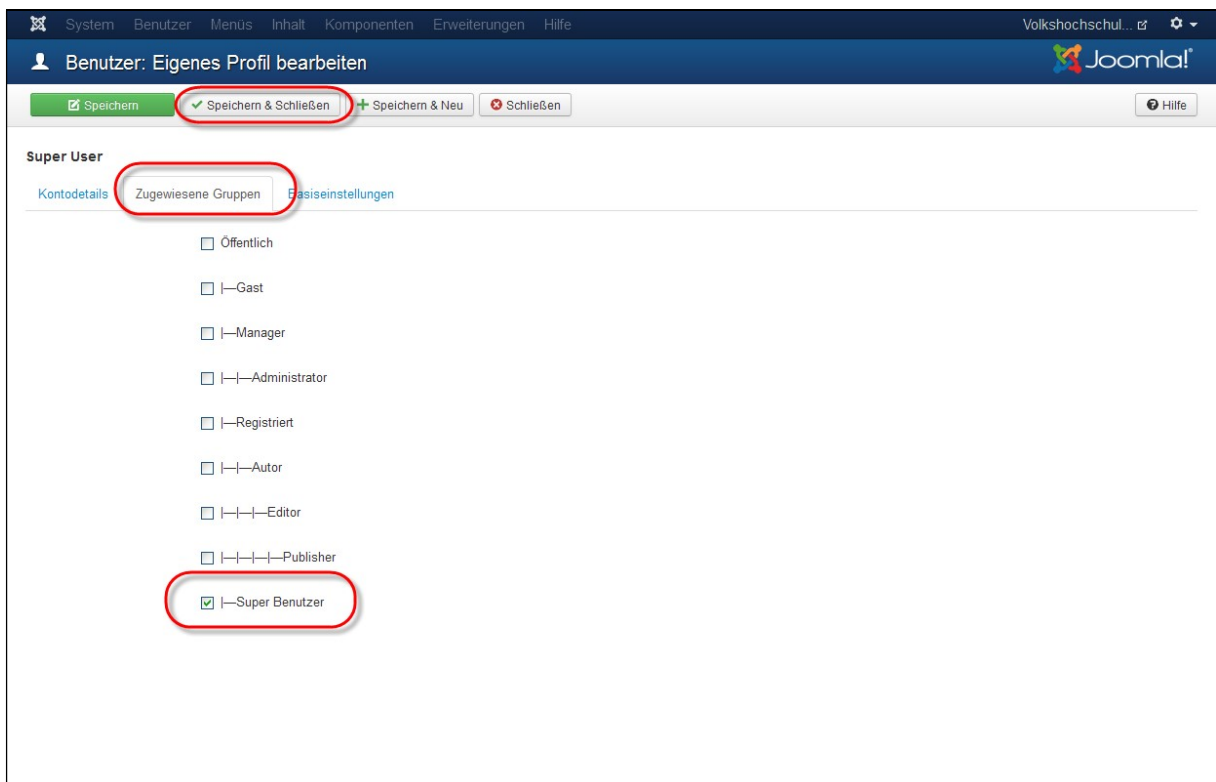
System Benutzer Menüs Inhalt Komponenten Erweiterungen Hilfe
Volkshochschul...

Benutzer: Eigenes Profil bearbeiten
Joomla!

Speichern
Speichern & Schließen
Speichern & Neu
Schließen
Hilfe

Super User

Kontodetails
Zugewiesene Gruppen
Basiseinstellungen

Öffentlich
|—Gast
|—Manager
|—|—Administrator
|—Registriert
|—|—Autor
|—|—|—Editor
|—|—|—|—Publisher
|—Super Benutzer